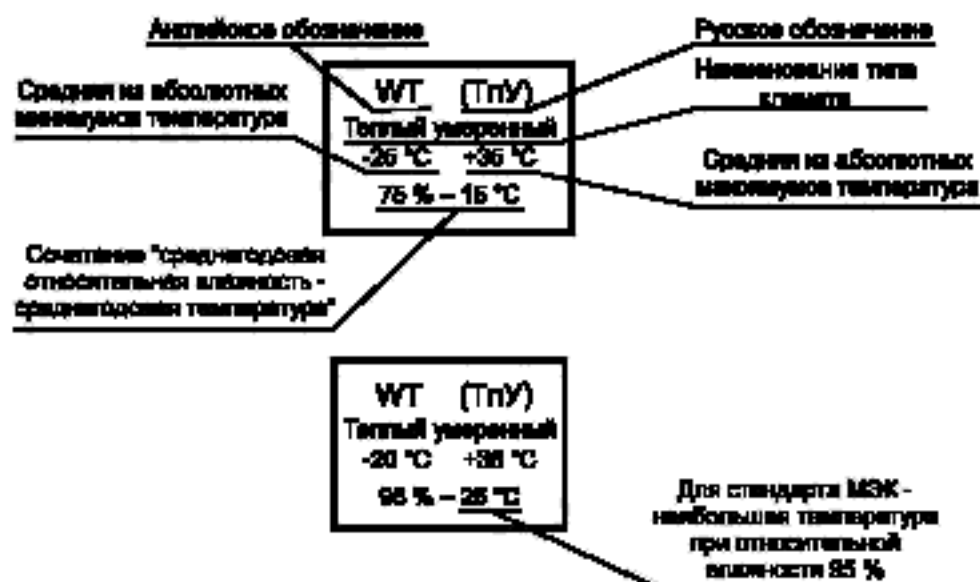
Английское обозначение

Русское обозначение

Наименование типа климата

Средняя из абсолютных минимумов температура

WT (ТпУ)
Теплый умеренный
-25 °С +35 °С
75 % – 15 °С

Средняя из абсолютных максимумов температура

Сочетание "среднегодовая относительная влажность - среднегодовая температура"

WT (ТпУ)
Теплый умеренный
-20 °С +35 °С
95 % – 25 °С

Для стандарта МЭК - наибольшая температура при относительной влажности 95 %